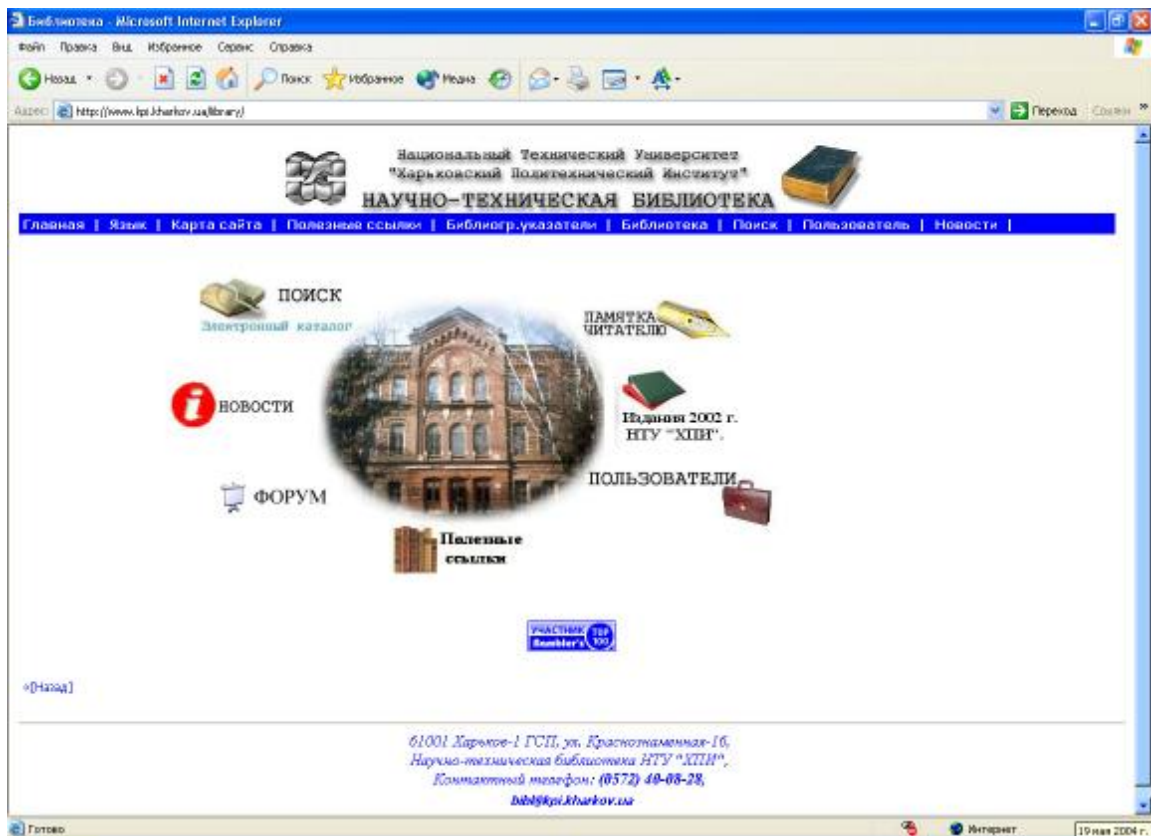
Библиотека - Microsoft Internet Explorer

Файл Правка Вид Избранное Сервис Справка

Назад Поиск Избранное Медиа

Адрес http://www.kpi.kharkov.ua/library/

Переход Ссылки

Национальный Технический Университет "Харьковский Политехнический Институт"

НАУЧНО-ТЕХНИЧЕСКАЯ БИБЛИОТЕКА

Главная | Язык | Карта сайта | Полезные ссылки | Библиогр.указатели | Библиотека | Поиск | Пользователь | Новости |

ПОИСК
Электронный каталог

ПАМЯТКА ЧИТАТЕЛЮ

НОВОСТИ

Издания 2002 г. НТУ "ХПИ".

ПОЛЬЗОВАТЕЛИ

ФОРУМ

Полезные ссылки

УЧАСТНИК Rambler's TOP 100

»[Назад]

61001 Харьков-1 ГСП, ул. Краснознаменная-16,
Научно-техническая библиотека НТУ "ХПИ",
Контактный телефон: (0572) 40-08-28,
bibl@kpi.kharkov.ua

Готово

Интернет

19 мая 2004 г.